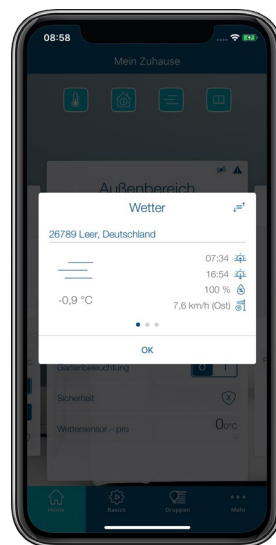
08:58

Mein Zuhause

Außenbereich

Wetter

26789 Leer, Deutschland

07:34

16:54

100 %

-0,9 °C

7,6 km/h (Ost)

OK

Gartenbeleuchtung

0

I

Sicherheit

Wettersensor – pro

0,0°C

Home

Basics

Gruppen

Mehr